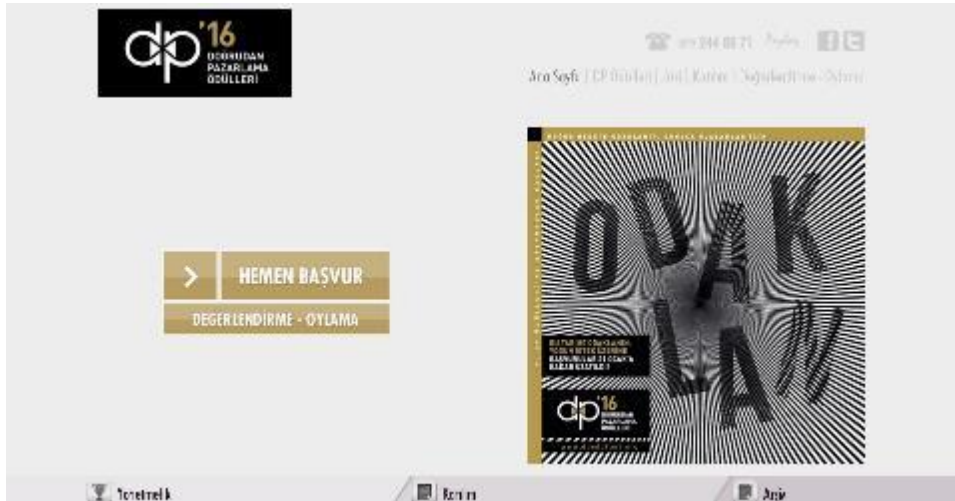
dp '16 DOĞRUDAN PAZARLAMA ÖDÜLLERİ

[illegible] English

Ana Sayfa | DP Ödülleri | Jüri | Kazanan | Sıkça Sorulan | İletişim

HEMEN BAŞVUR

DEĞERLENDİRME - OYLAMA

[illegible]

ODAKLAN

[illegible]

dp '16 DOĞRUDAN PAZARLAMA ÖDÜLLERİ

Yönetmelik

Kariyer

Jüri